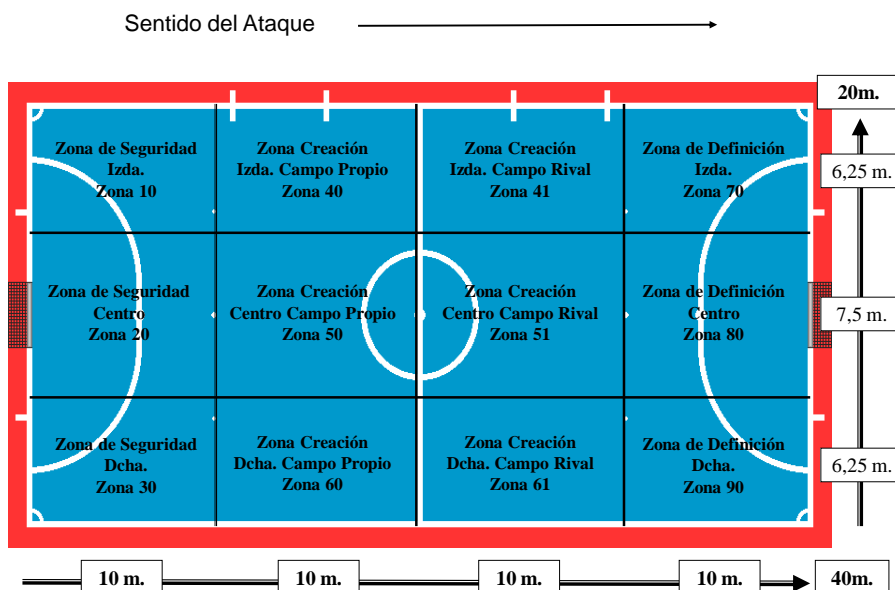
Sentido del Ataque

20m.

Zona de Seguridad Izda. Zona 10

Zona Creación Izda. Campo Propio Zona 40

Zona Creación Izda. Campo Rival Zona 41

Zona de Definición Izda. Zona 70

6,25 m.

Zona de Seguridad Centro Zona 20

Zona Creación Centro Campo Propio Zona 50

Zona Creación Centro Campo Rival Zona 51

Zona de Definición Centro Zona 80

7,5 m.

Zona de Seguridad Dcha. Zona 30

Zona Creación Dcha. Campo Propio Zona 60

Zona Creación Dcha. Campo Rival Zona 61

Zona de Definición Dcha. Zona 90

6,25 m.

10 m. 10 m. 10 m. 10 m. 40m.